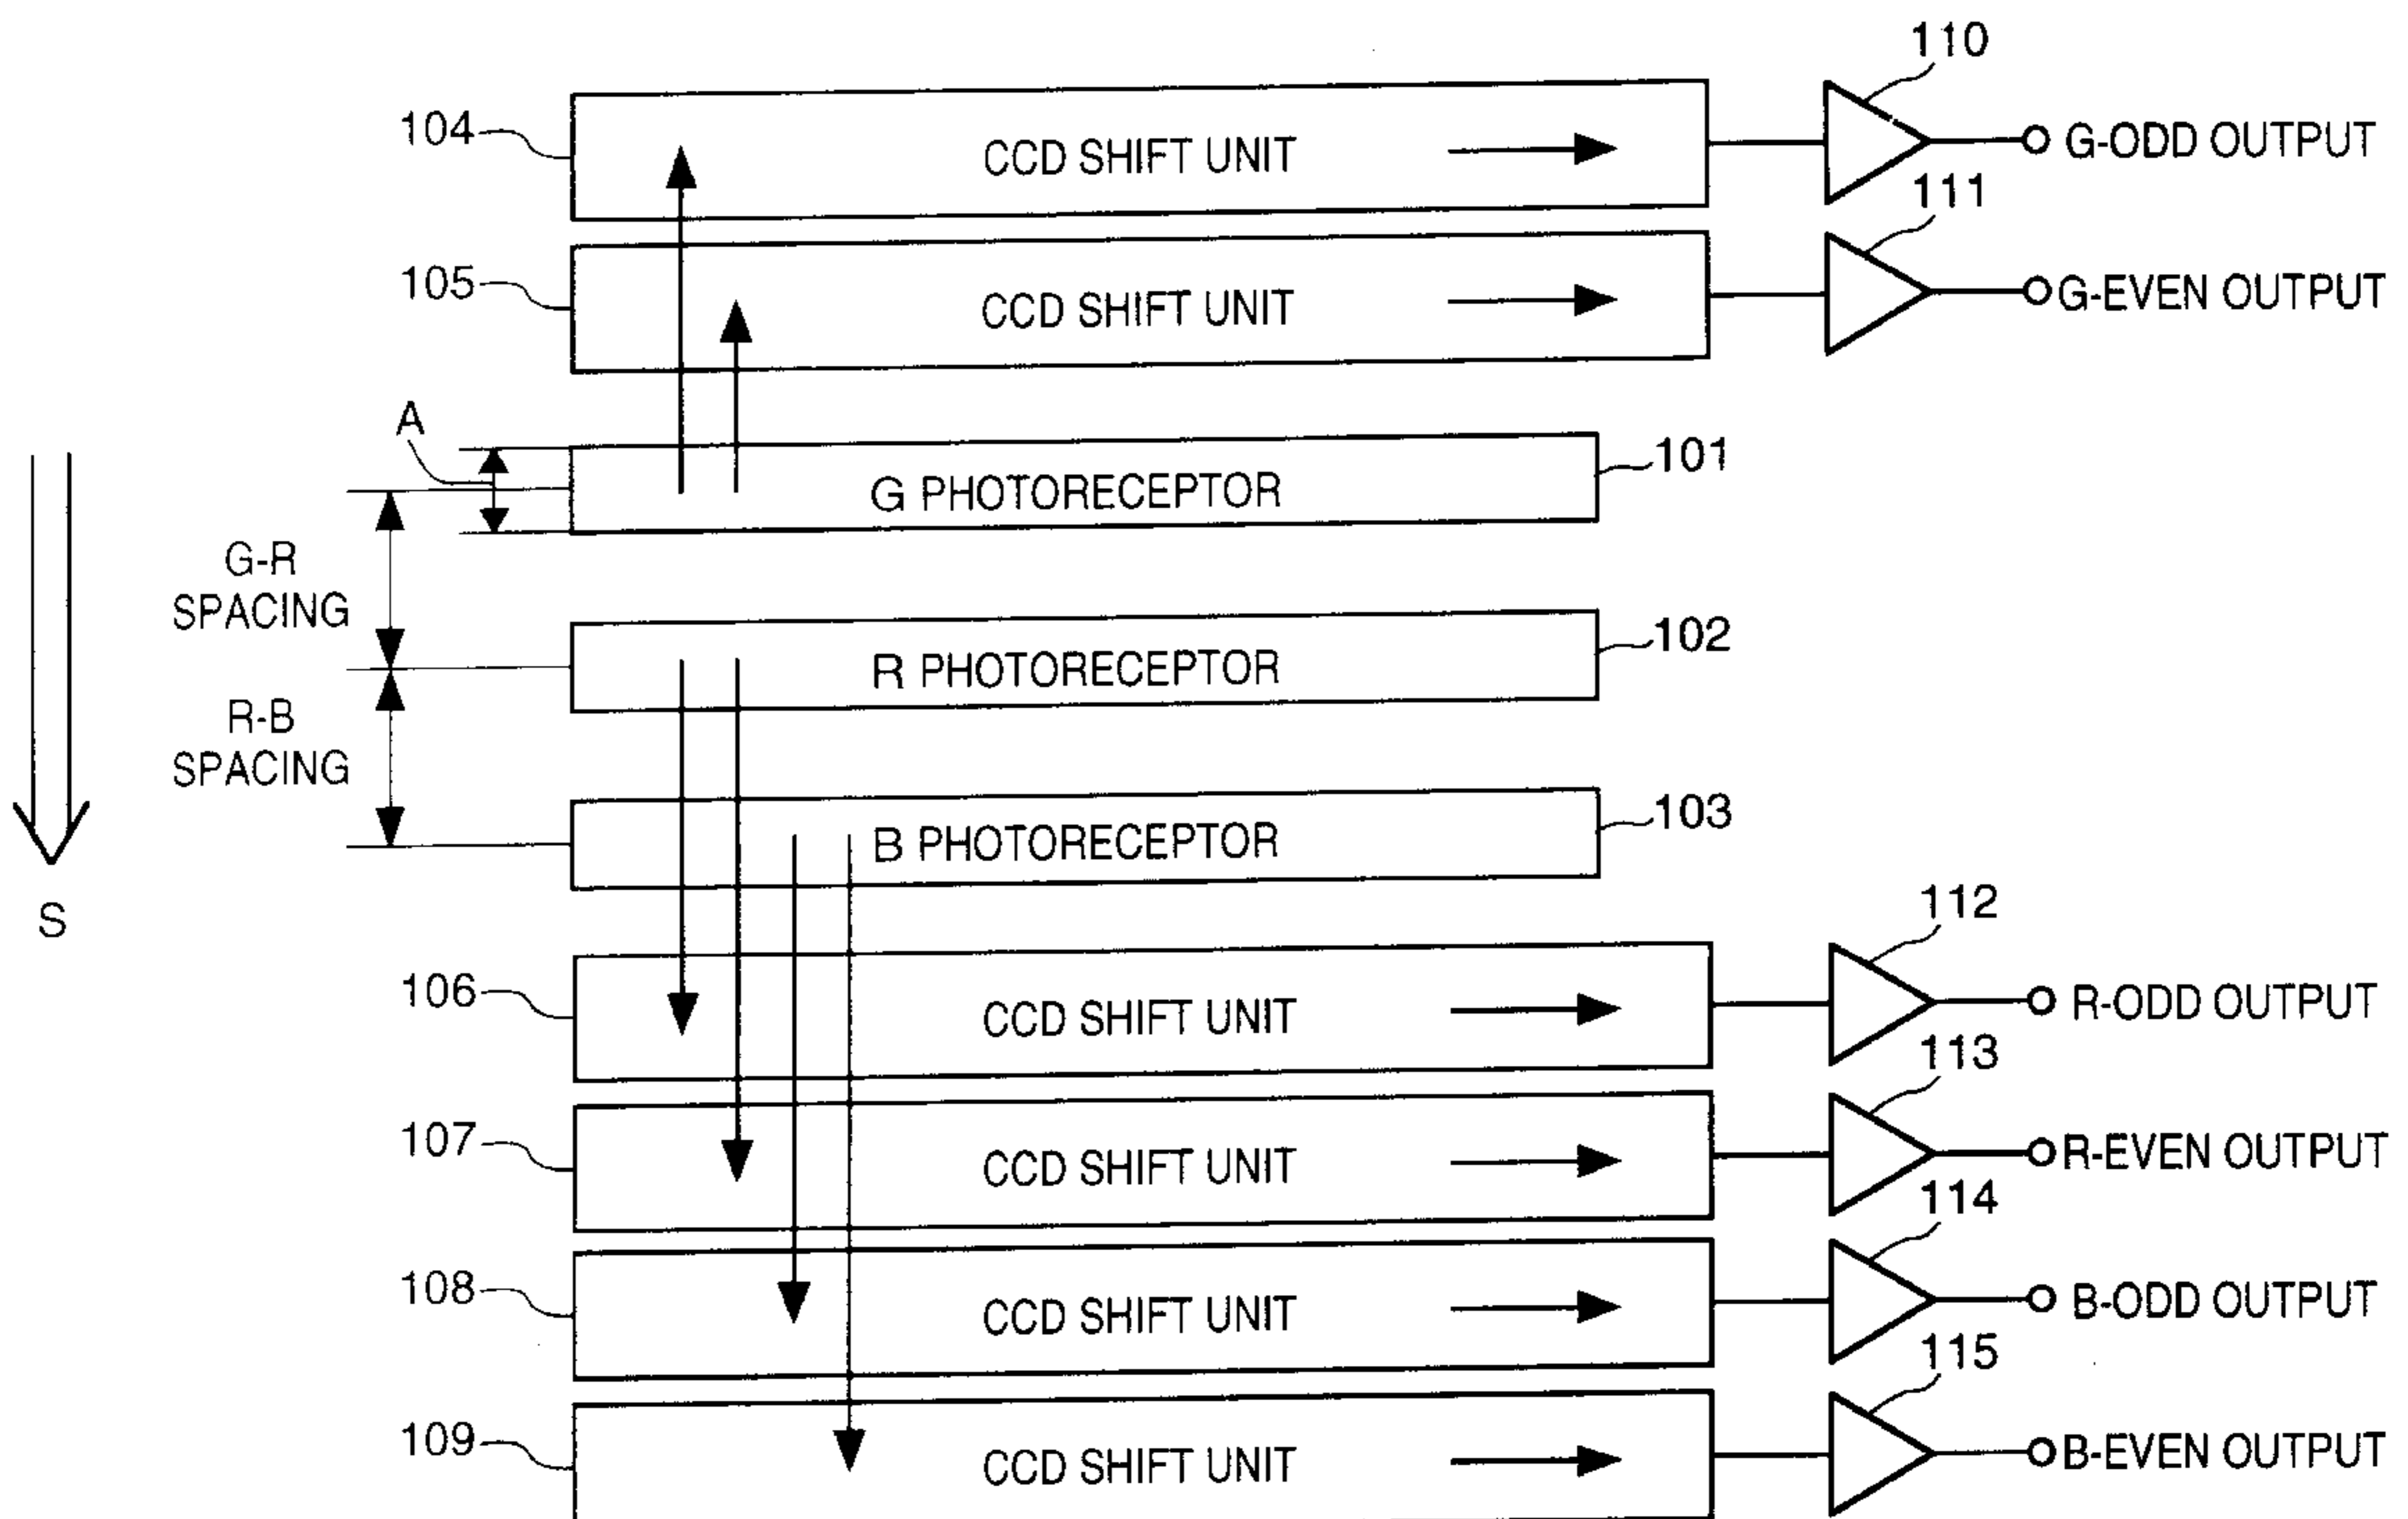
110
104
CCD SHIFT UNIT
G-ODD OUTPUT
111
105
CCD SHIFT UNIT
G-EVEN OUTPUT
A
G PHOTORECEPTOR
101
G-R SPACING
R PHOTORECEPTOR
102
R-B SPACING
B PHOTORECEPTOR
103
S
112
106
CCD SHIFT UNIT
R-ODD OUTPUT
113
107
CCD SHIFT UNIT
R-EVEN OUTPUT
114
108
CCD SHIFT UNIT
B-ODD OUTPUT
115
109
CCD SHIFT UNIT
B-EVEN OUTPUT